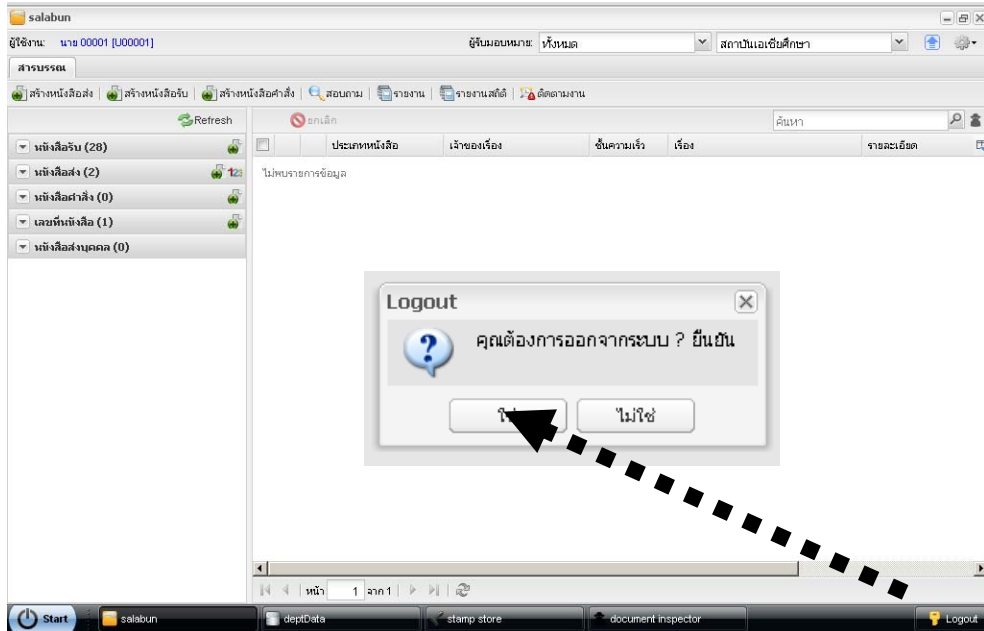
salabun

ผู้ใช้งาน: นาย 00001 [U00001]

ผู้รับมอบหมาย: ทั้งหมด

สถาบันเอเชียศึกษา

สารบรรณ

สร้างหนังสือส่ง | สร้างหนังสือรับ | สร้างหนังสือคำสั่ง | สอบถาม | รายงาน | รายงานสถิติ | ติดตามงาน

Refresh

ยกเลิก

ค้นหา

หนังสือรับ (28)

หนังสือส่ง (2)

123

หนังสือคำสั่ง (0)

เลขที่หนังสือ (1)

หนังสือส่งบุคคล (0)

| | ประเภทหนังสือ | เจ้าของเรื่อง | ชั้นความเร็ว | เรื่อง | รายละเอียด |
|---|---|---|---|---|---|

ไม่พบรายการข้อมูล

Logout

คุณต้องการออกจากระบบ ? ยืนยัน

ใช่

ไม่ใช่

หน้า 1 จาก 1

Start

salabun

deptData

stamp store

document inspector

Logout